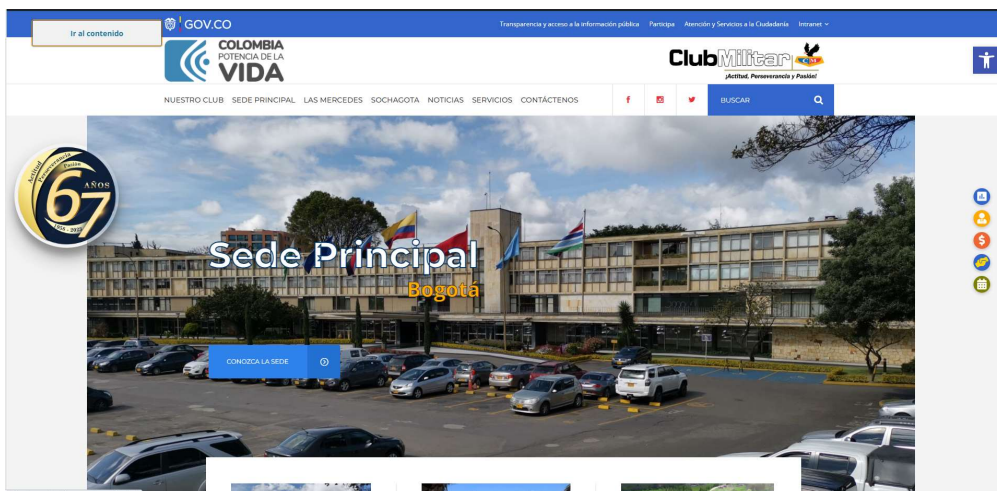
Ir al contenido

GOV.CO

Transparencia y acceso a la información pública   Participa   Atención y Servicios a la Ciudadanía   Intranet

COLOMBIA
POTENCIA DE LA
VIDA

Club Militar
¡Actitud, Perseverancia y Pasión!

NUESTRO CLUB   SEDE PRINCIPAL   LAS MERCEDES   SOCHAGOTA   NOTICIAS   SERVICIOS   CONTÁCTENOS

BUSCAR

Actitud Perseverancia Pasión
67 AÑOS
1956 - 2023

Sede Principal
Bogotá

CONOZCA LA SEDE